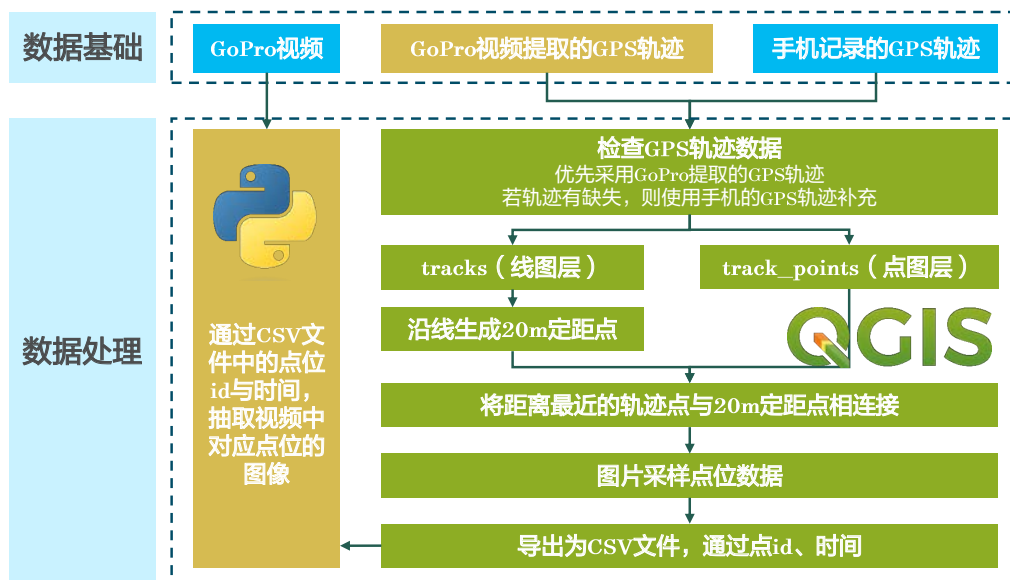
数据基础

GoPro视频

GoPro视频提取的GPS轨迹

手机记录的GPS轨迹

数据处理

通过CSV文件中的点位id与时间，抽取视频中对应点位的图像

检查GPS轨迹数据
优先采用GoPro提取的GPS轨迹
若轨迹有缺失，则使用手机的GPS轨迹补充

tracks（线图层）

track_points（点图层）

沿线生成20m定距点

QGIS

将距离最近的轨迹点与20m定距点相连接

图片采样点位数据

导出为CSV文件，通过点id、时间